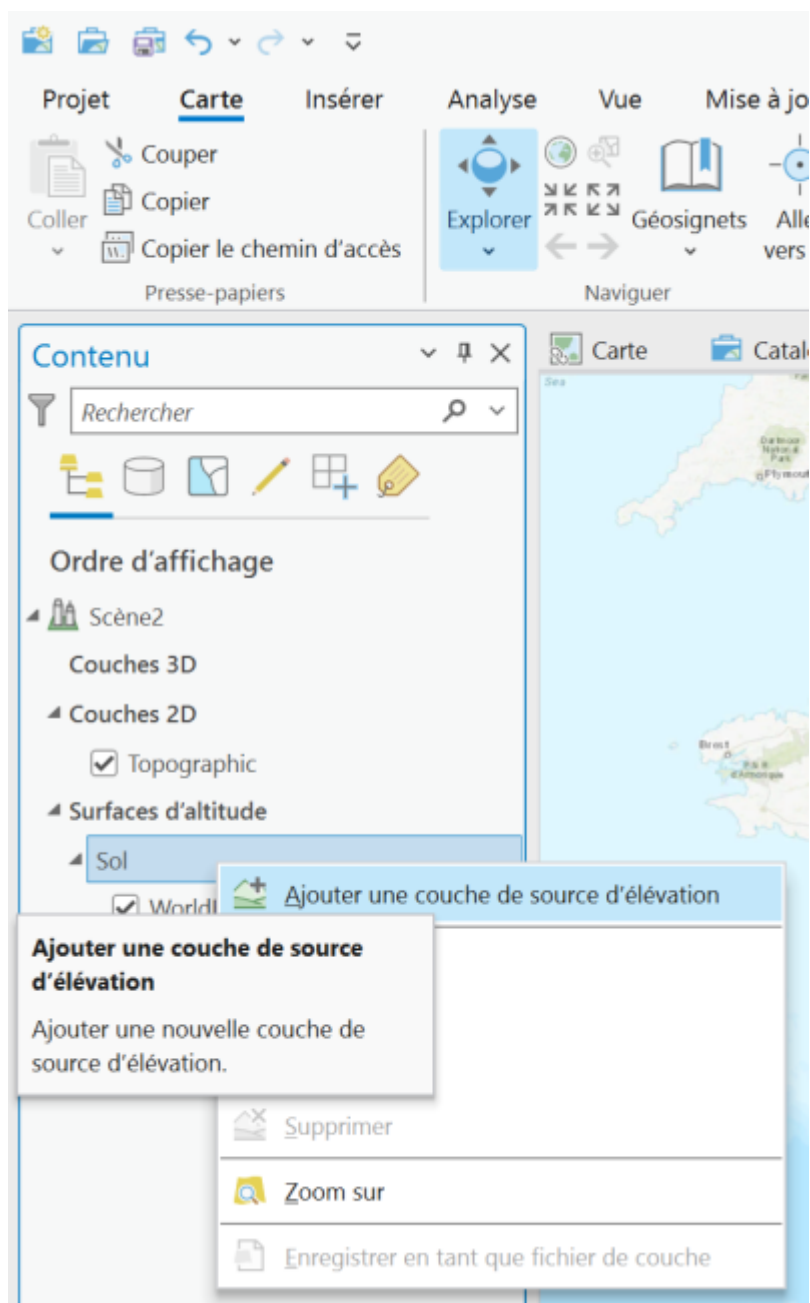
Projet Carte Insérer Analyse Vue Mise à jo

Coller
Couper
Copier
Copier le chemin d'accès
Presse-papiers

Explorer
Géosignets
Alle vers
Naviguer

Contenu

Rechercher

Ordre d'affichage

Scène2
Couches 3D
Couches 2D
Topographic
Surfaces d'altitude
Sol
WorldI

Carte
Catal

Ajouter une couche de source d'élévation

Ajouter une couche de source d'élévation
Ajouter une nouvelle couche de source d'élévation.

Supprimer
Zoom sur
Enregistrer en tant que fichier de couche